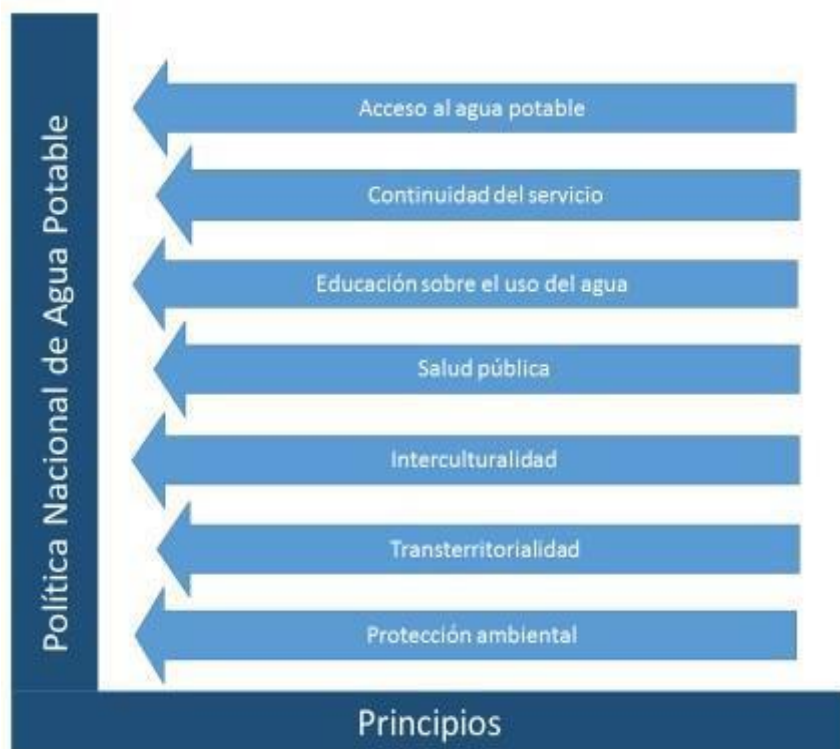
Política Nacional de Agua Potable

Acceso al agua potable

Continuidad del servicio

Educación sobre el uso del agua

Salud pública

Interculturalidad

Transterritorialidad

Protección ambiental

Principios